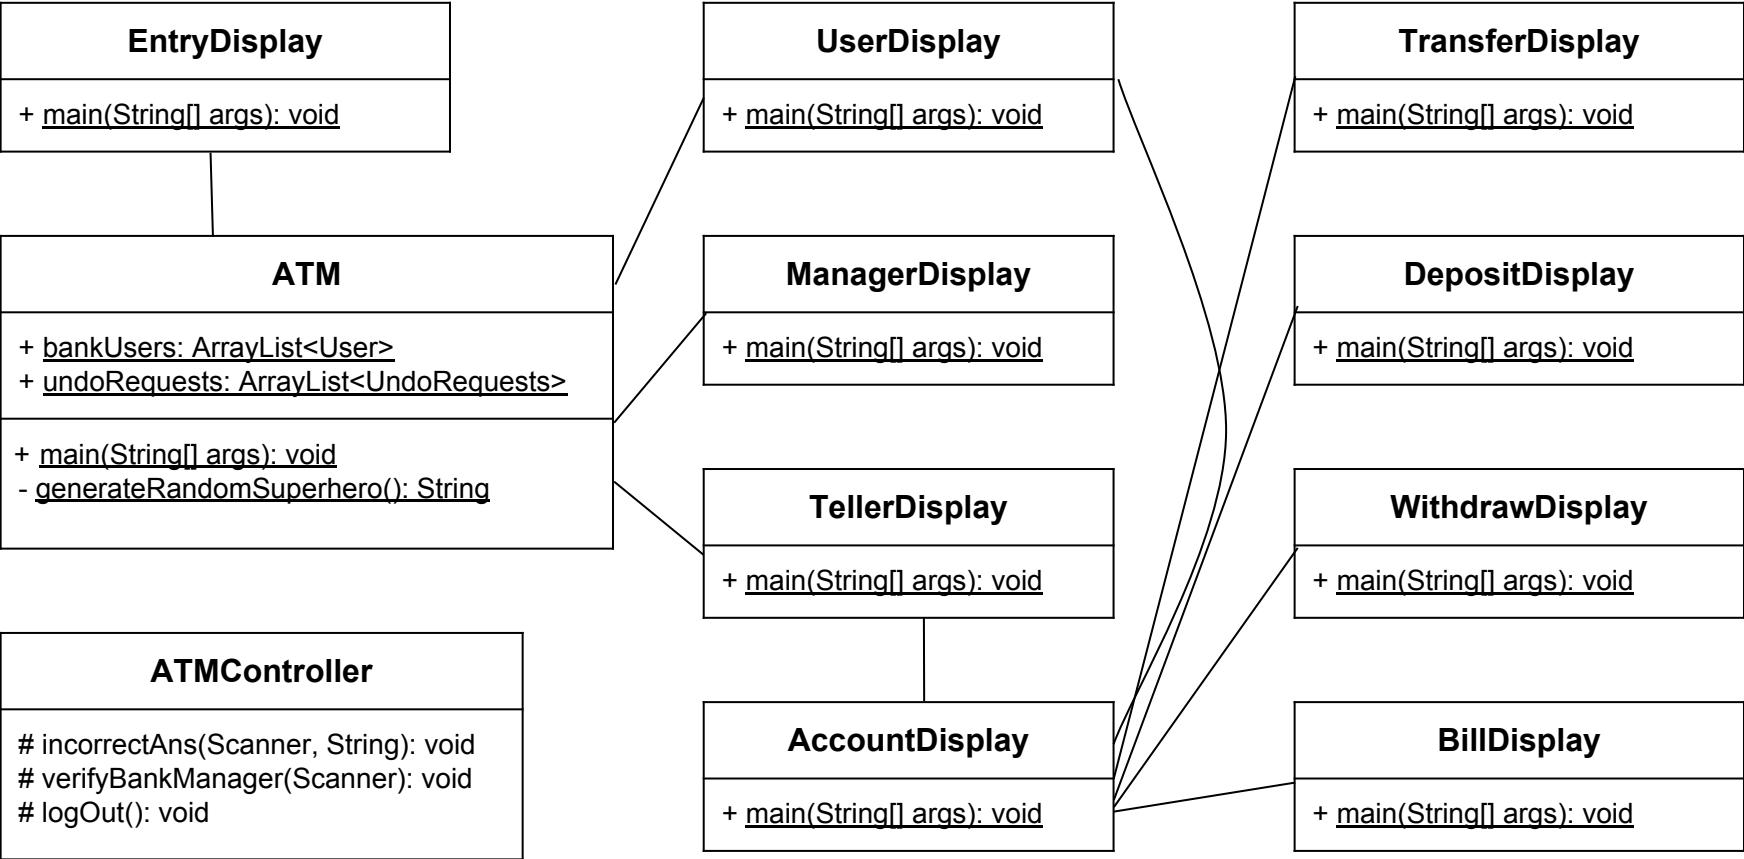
EntryDisplay

+ main(String[] args): void

ATM

+ bankUsers: ArrayList<User>
+ undoRequests: ArrayList<UndoRequests>

+ main(String[] args): void
- generateRandomSuperhero(): String

ATMController

# incorrectAns(Scanner, String): void
# verifyBankManager(Scanner): void
# logOut(): void

UserDisplay

+ main(String[] args): void

ManagerDisplay

+ main(String[] args): void

TellerDisplay

+ main(String[] args): void

AccountDisplay

+ main(String[] args): void

TransferDisplay

+ main(String[] args): void

DepositDisplay

+ main(String[] args): void

WithdrawDisplay

+ main(String[] args): void

BillDisplay

+ main(String[] args): void